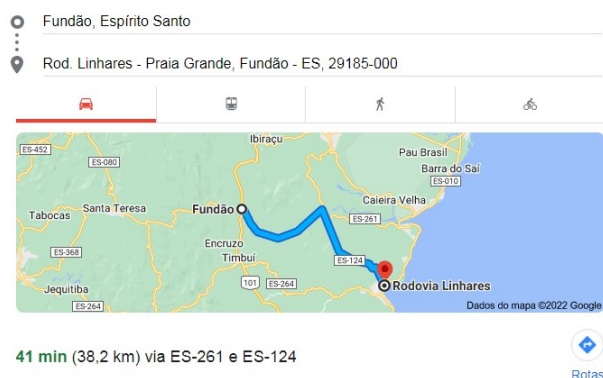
Fundão, Espírito Santo

Rod. Linhares - Praia Grande, Fundão - ES, 29185-000

ES-452
ES-080
Ibiraçu
Pau Brasil
Barra do Saí
ES-010
Caieira Velha
ES-261
Tabocas
Santa Teresa
Fundão
ES-368
Encruzo
Timbuí
ES-124
101
ES-264
Rodovia Linhares
Jequitiba
ES-264
Dados do mapa ©2022 Google

41 min (38,2 km) via ES-261 e ES-124

Rotas